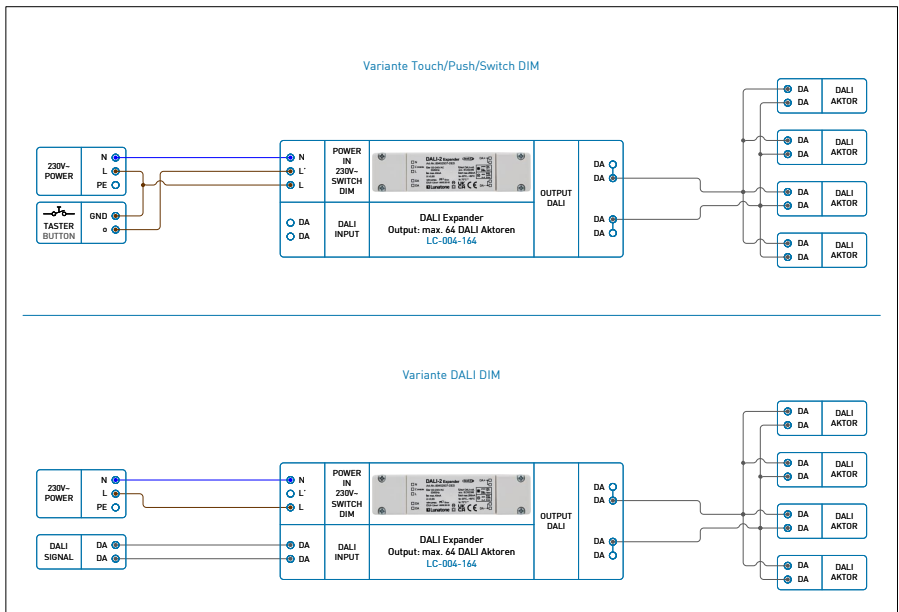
Variante Touch/Push/Switch DIM

230V~ POWER
N
L
PE

TASTER BUTTON
GND
o

N
L'
L
POWER IN 230V~ SWITCH DIM

DA
DA
DALI INPUT

DALI Expander
Output: max. 64 DALI Aktoren
LC-004-164

OUTPUT DALI
DA
DA
DA
DA

DA
DA
DALI AKTOR

DA
DA
DALI AKTOR

DA
DA
DALI AKTOR

DA
DA
DALI AKTOR

Variante DALI DIM

230V~ POWER
N
L
PE

DALI SIGNAL
DA
DA

N
L'
L
POWER IN 230V~ SWITCH DIM

DA
DA
DALI INPUT

DALI Expander
Output: max. 64 DALI Aktoren
LC-004-164

OUTPUT DALI
DA
DA
DA
DA

DA
DA
DALI AKTOR

DA
DA
DALI AKTOR

DA
DA
DALI AKTOR

DA
DA
DALI AKTOR